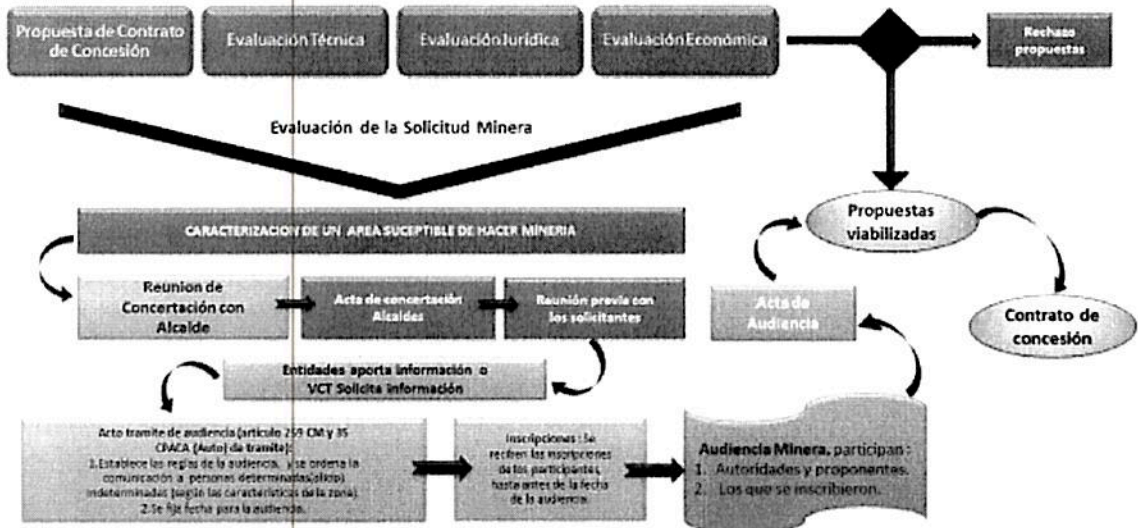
Propuesta de Contrato de Concesión

Evaluación Técnica

Evaluación Jurídica

Evaluación Económica

Rechazo propuestas

Evaluación de la Solicitud Minera

CARACTERIZACION DE UN AREA SUCEPTIBLE DE HACER MINERIA

Reunion de Concertación con Alcalde

Acta de concertación Alcaldes

Reunión previa con los solicitantes

Entidades aporta información o VCT Solicita información

Acto tramite de audiencia (articulo 259 CM y 35 CPACA (Auto) de tramite):
1.Establece las reglas de la audiencia, y se ordena la comunicación a personas determinadas(sitio) indeterminadas (según las características de la zona).
2.Se fija fecha para la audiencia.

Inscripciones : Se reciben las inscripciones de los participantes, hasta antes de la fecha de la audiencia.

Audiencia Minera, participan :
1. Autoridades y proponentes.
2. Los que se inscribieron.

Acta de Audiencia

Propuestas viabilizadas

Contrato de concesión